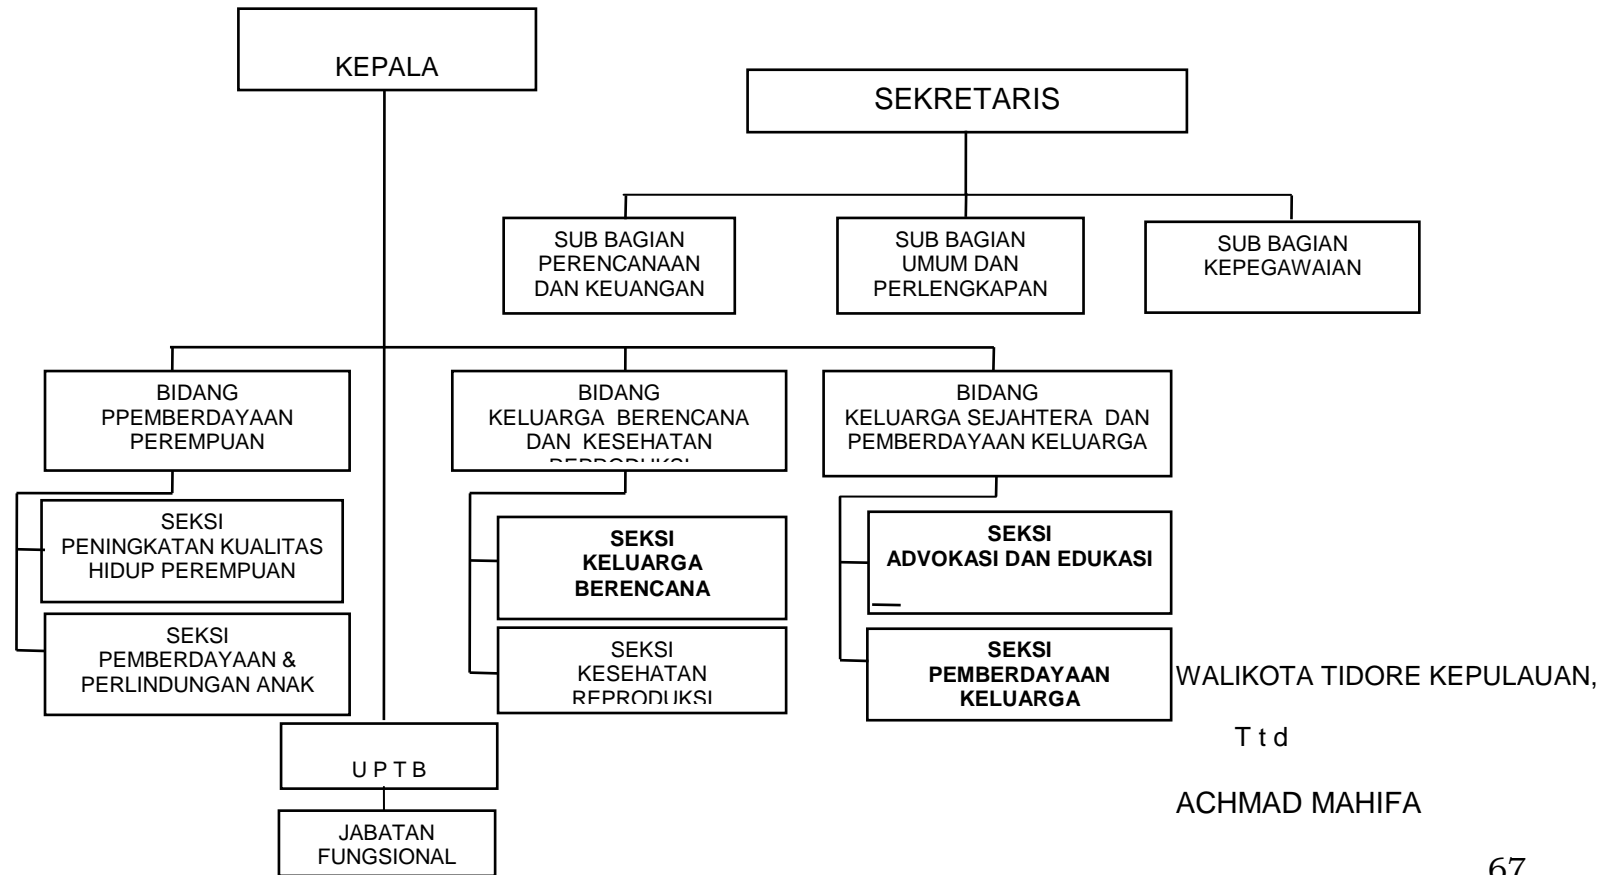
KEPALA

SEKRETARIS

SUB BAGIAN PERENCANAAN DAN KEUANGAN

SUB BAGIAN UMUM DAN PERLENGKAPAN

SUB BAGIAN KEPEGAWAIAN

BIDANG PPEMBERDAYAAN PEREMPUAN

BIDANG KELUARGA BERENCANA DAN KESEHATAN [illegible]

BIDANG KELUARGA SEJAHTERA DAN PEMBERDAYAAN KELUARGA

SEKSI PENINGKATAN KUALITAS HIDUP PEREMPUAN

SEKSI PEMBERDAYAAN & PERLINDUNGAN ANAK

SEKSI KELUARGA BERENCANA

SEKSI KESEHATAN REPRODUKSI

SEKSI ADVOKASI DAN EDUKASI

SEKSI PEMBERDAYAAN KELUARGA

U P T B

JABATAN FUNGSIONAL

WALIKOTA TIDORE KEPULAUAN,

T t d

ACHMAD MAHIFA

67